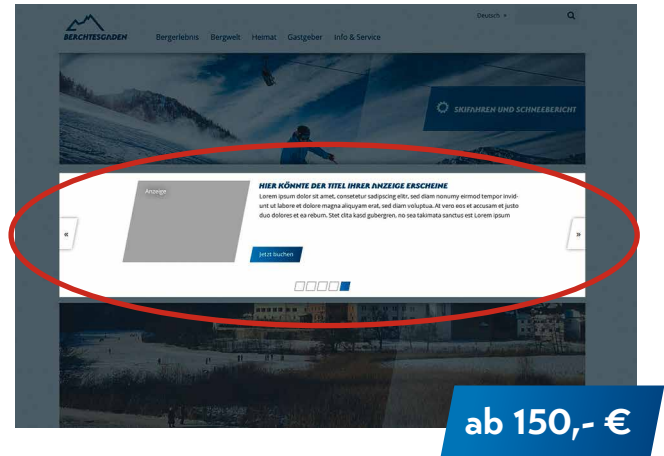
BERCHTESGADEN

Bergerlebnis Bergwelt Heimat Gastgeber Info & Service

Deutsch

SKIFAHREN UND SCHNEEBERICHT

Anzeige

HIER KÖNNTE DER TITEL IHRER ANZEIGE ERSCHEINE

Lorem ipsum dolor sit amet, consetetur sadipscing elitr, sed diam nonumy eirmod tempor invidunt ut labore et dolore magna aliquyam erat, sed diam voluptua. At vero eos et accusam et justo duo dolores et ea rebum. Stet clita kasd gubergren, no sea takimata sanctus est Lorem ipsum

Jetzt buchen

«

»

ab 150,- €